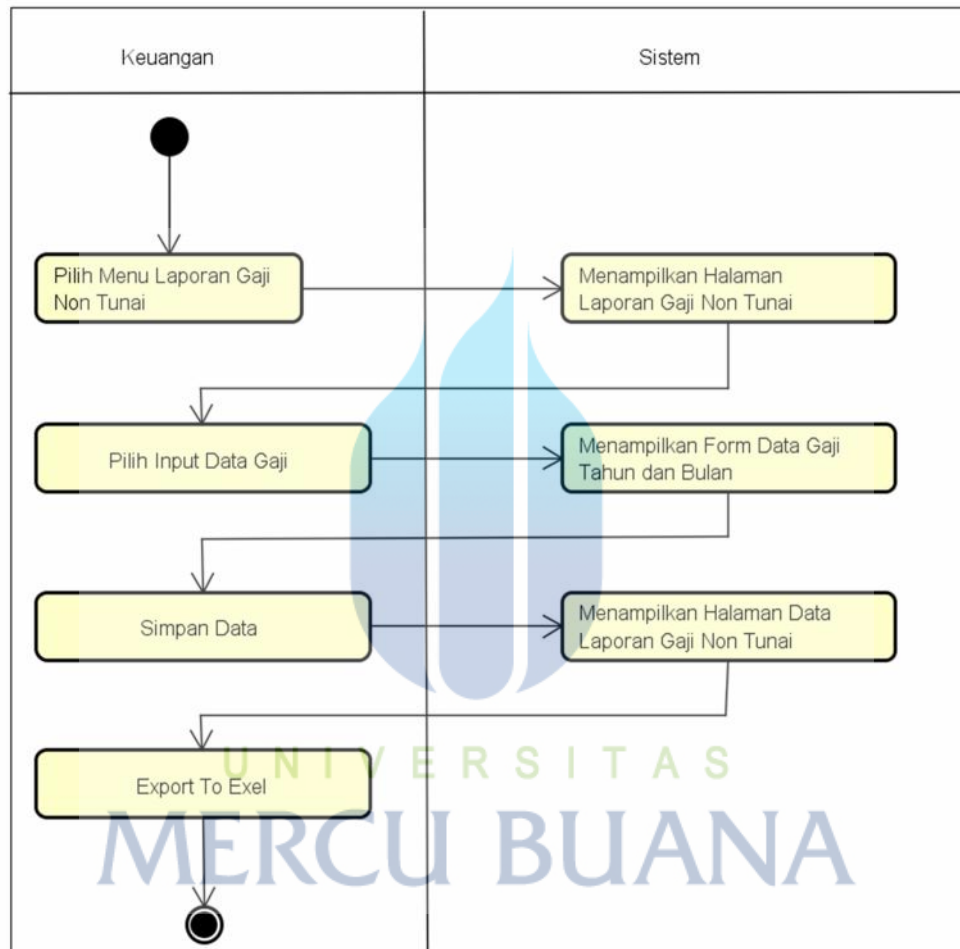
| Keuangan | Sistem |
|---|---|

Pilih Menu Laporan Gaji Non Tunai

Menampilkan Halaman Laporan Gaji Non Tunai

Pilih Input Data Gaji

Menampilkan Form Data Gaji Tahun dan Bulan

Simpan Data

Menampilkan Halaman Data Laporan Gaji Non Tunai

Export To Exel

UNIVERSITAS
MERCU BUANA